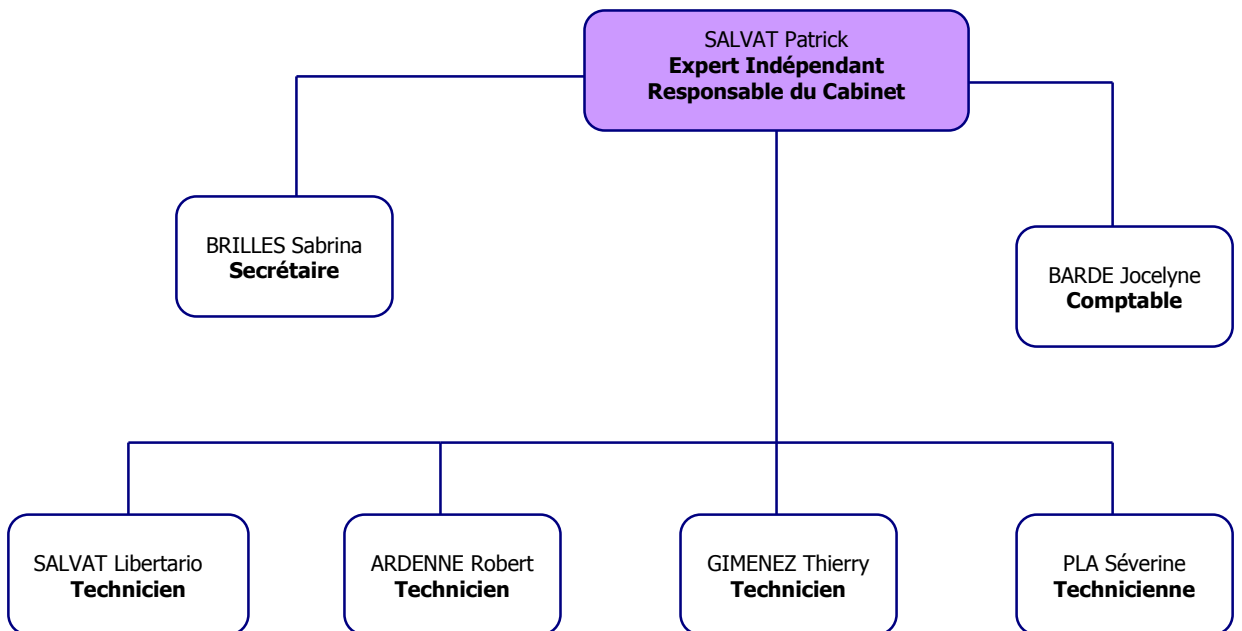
SALVAT Patrick
**Expert Indépendant**
**Responsable du Cabinet**

BRILLES Sabrina
**Secrétaire**

BARDE Jocelyne
**Comptable**

SALVAT Libertario
**Technicien**

ARDENNE Robert
**Technicien**

GIMENEZ Thierry
**Technicien**

PLA Séverine
**Technicienne**